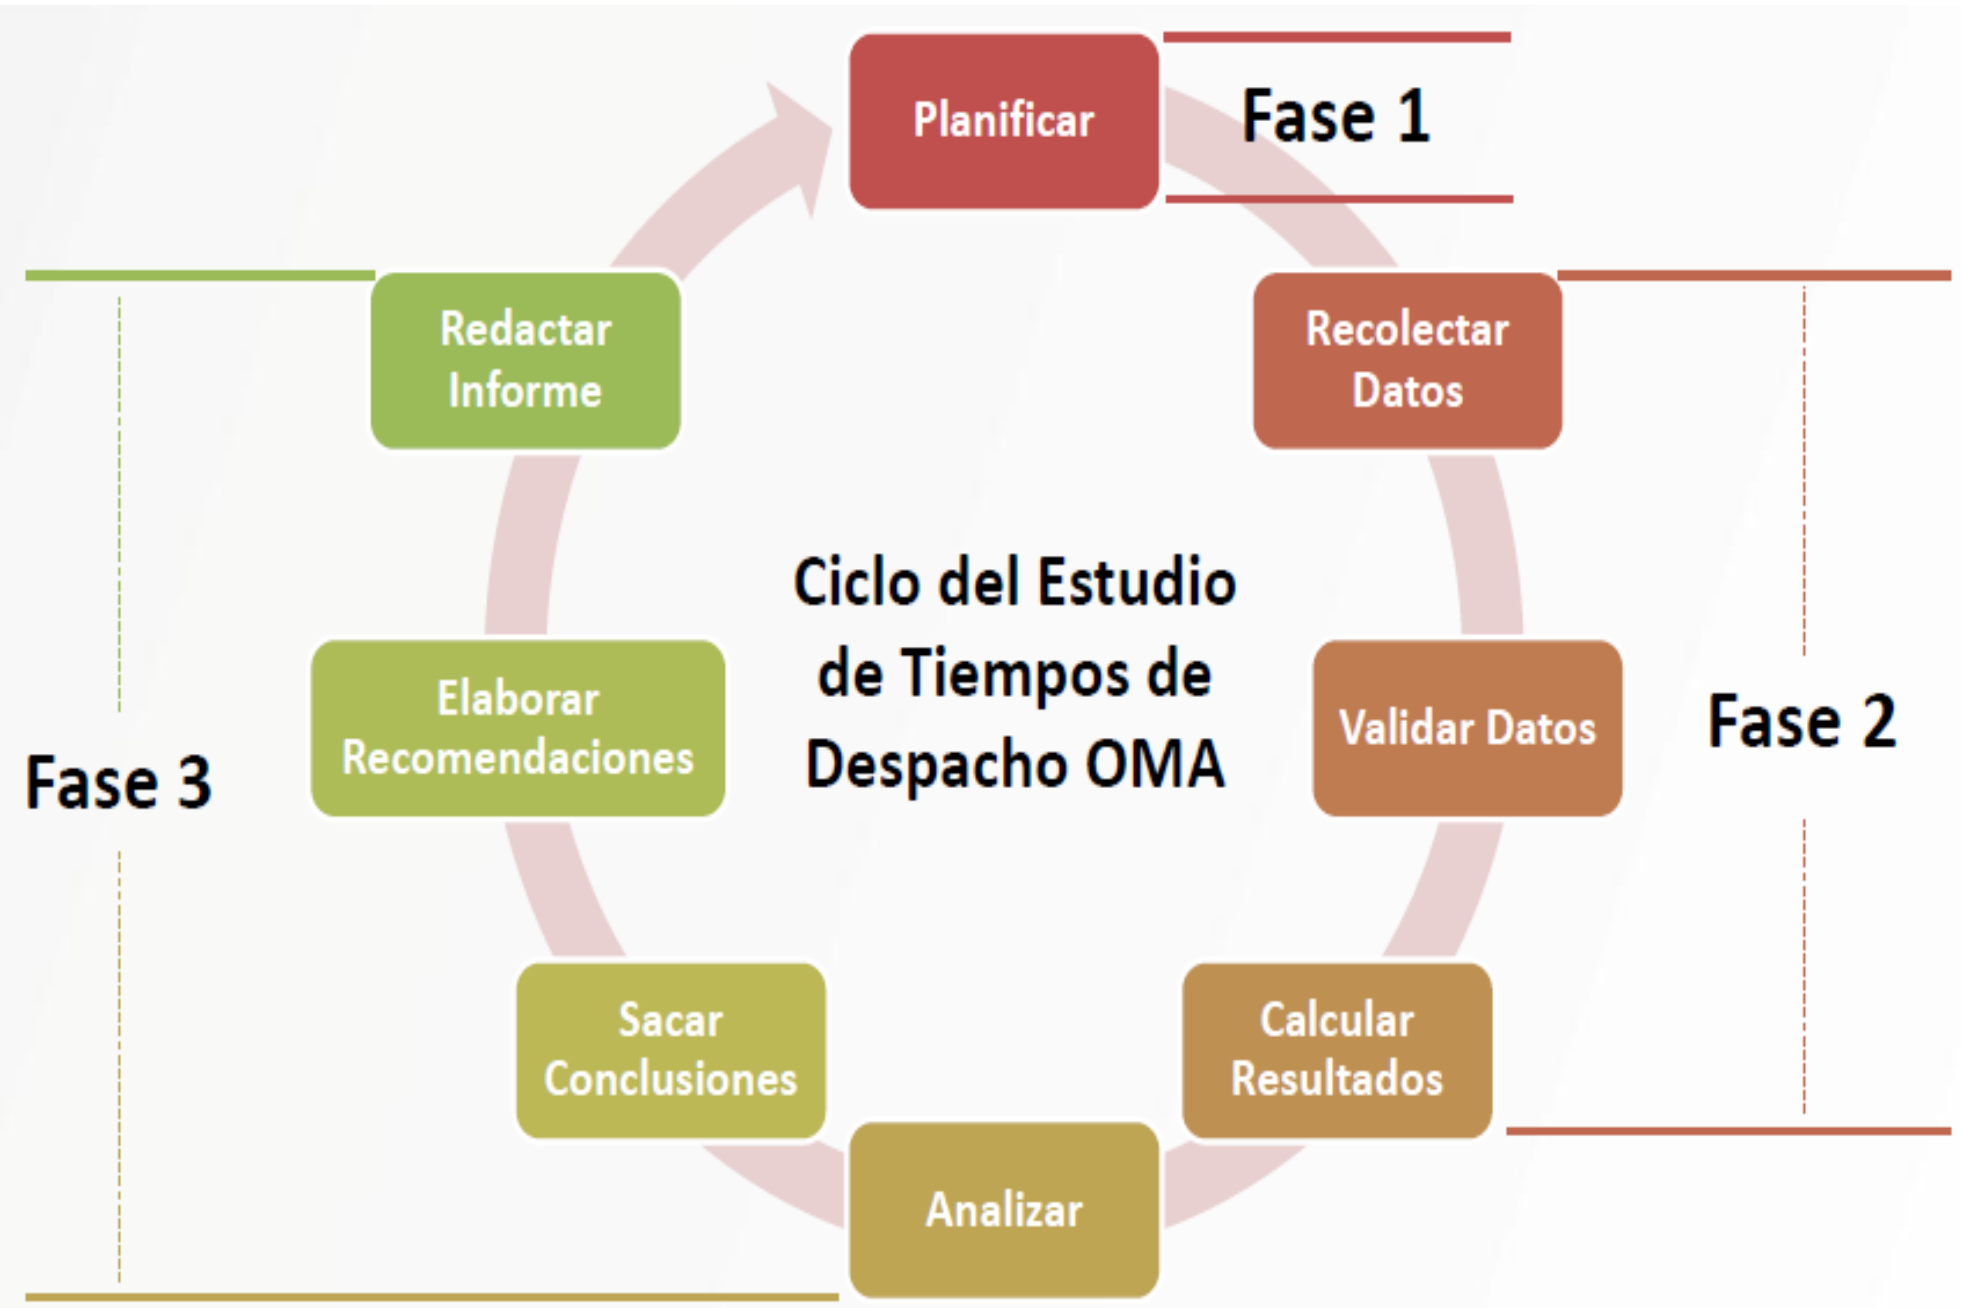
Planificar

Fase 1

Redactar Informe

Recolectar Datos

Ciclo del Estudio de Tiempos de Despacho OMA

Elaborar Recomendaciones

Validar Datos

Fase 2

Fase 3

Sacar Conclusiones

Calcular Resultados

Analizar